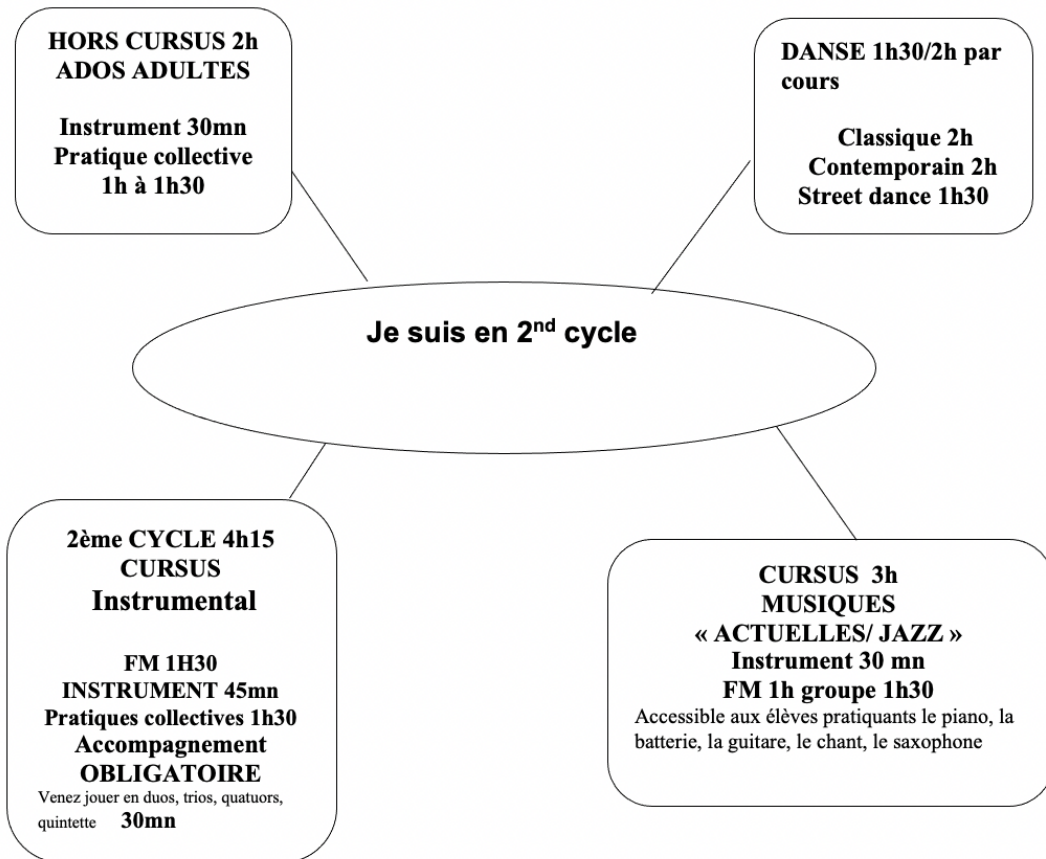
HORS CURSUS 2h
ADOS ADULTES

Instrument 30mn
Pratique collective
1h à 1h30

DANSE 1h30/2h par cours

Classique 2h
Contemporain 2h
Street dance 1h30

Je suis en 2$^{nd}$ cycle

2ème CYCLE 4h15
CURSUS
Instrumental

FM 1H30
INSTRUMENT 45mn
Pratiques collectives 1h30
Accompagnement
OBLIGATOIRE
Venez jouer en duos, trios, quatuors, quintette 30mn

CURSUS 3h
MUSIQUES
« ACTUELLES/ JAZZ »
Instrument 30 mn
FM 1h groupe 1h30
Accessible aux élèves pratiquants le piano, la batterie, la guitare, le chant, le saxophone